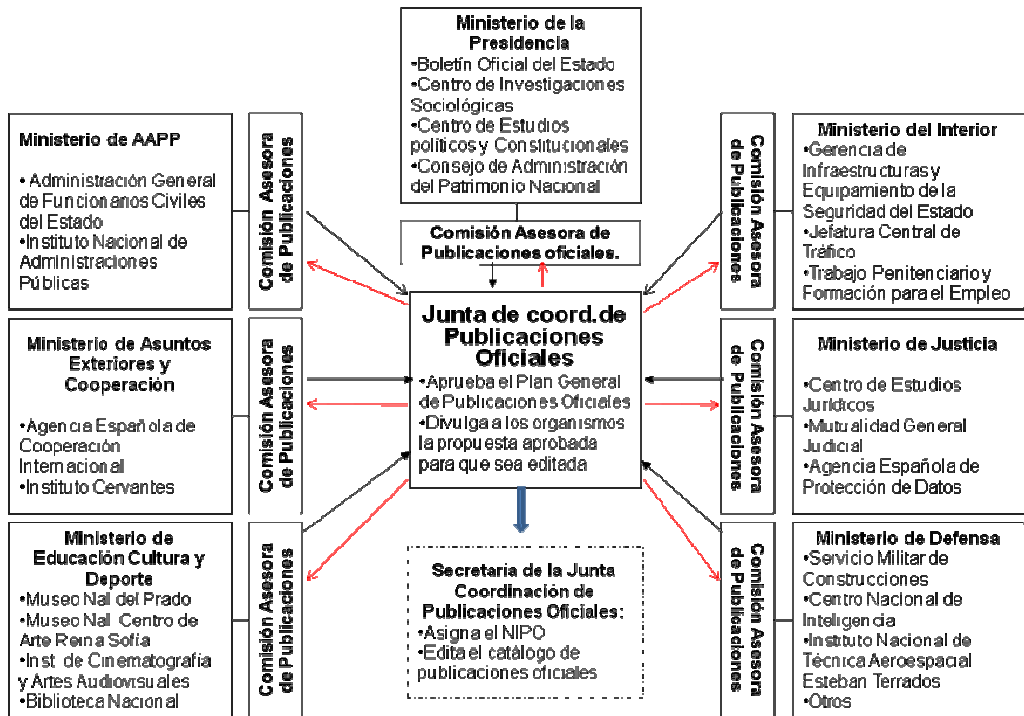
Ministerio de la Presidencia
•Boletín Oficial del Estado
•Centro de Investigaciones Sociológicas
•Centro de Estudios políticos y Constitucionales
•Consejo de Administración del Patrimonio Nacional

Comisión Asesora de Publicaciones oficiales.

Ministerio de AAPP
• Administración General de Funcionarios Civiles del Estado
•Instituto Nacional de Administraciones Públicas

Comisión Asesora de Publicaciones

Ministerio del Interior
•Gerencia de Infraestructuras y Equipamiento de la Seguridad del Estado
•Jefatura Central de Tráfico
•Trabajo Penitenciario y Formación para el Empleo

Comisión Asesora de Publicaciones

Junta de coord.de Publicaciones Oficiales
•Aprueba el Plan General de Publicaciones Oficiales
•Divulga a los organismos la propuesta aprobada para que sea editada

Ministerio de Asuntos Exteriores y Cooperación
•Agencia Española de Cooperación Internacional
•Instituto Cervantes

Comisión Asesora de Publicaciones

Ministerio de Justicia
•Centro de Estudios Jurídicos
•Mutualidad General Judicial
•Agencia Española de Protección de Datos

Comisión Asesora de Publicaciones

Ministerio de Educación Cultura y Deporte
•Museo Nal del Prado
•Museo Nal Centro de Arte Reina Sofía
•Inst de Cinematografía y Artes Audiovisuales
•Biblioteca Nacional

Comisión Asesora de Publicaciones

Secretaría de la Junta Coordinación de Publicaciones Oficiales:
•Asigna el NIPO
•Edita el catálogo de publicaciones oficiales

Ministerio de Defensa
•Servicio Militar de Construcciones
•Centro Nacional de Inteligencia
•Instituto Nacional de Técnica Aeroespacial Esteban Terrados
•Otros

Comisión Asesora de Publicaciones